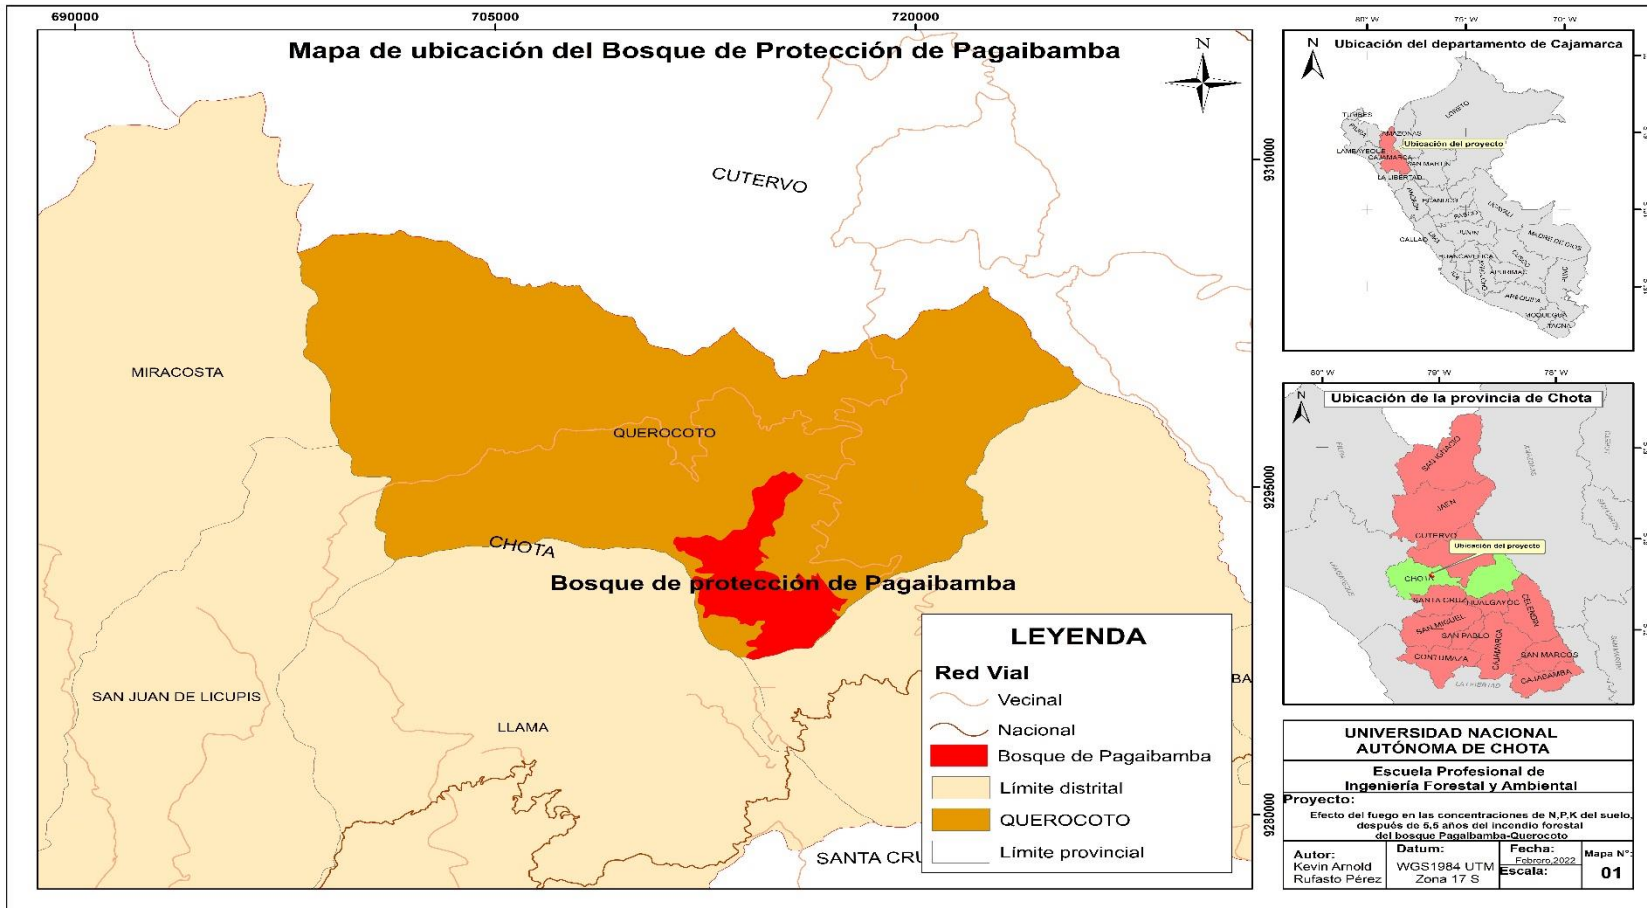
690000
705000
720000

Mapa de ubicación del Bosque de Protección de Pagaibamba

N

CUTERVO

MIRACOSTA

QUEROCOTO

CHOTA

Bosque de protección de Pagaibamba

SAN JUAN DE LICUPIS

LLAMA

SANTA CRU

BA

9310000
9295000
9280000

LEYENDA
Red Vial
Vecinal
Nacional
Bosque de Pagaibamba
Límite distrital
QUEROCOTO
Límite provincial

80° W
79° W
78° W

N Ubicación del departamento de Cajamarca

TUMBES
PIURA
AMAZONAS
LAMBAYEQUE
CAJAMARCA
Ubicación del proyecto
SAN MARTIN
LA LIBERTAD
LORETO
ANCASH
HUANUCO
PASCO
UCAYALI
JUNIN
CALLAO
LIMA
HUANCAVELICA
MADRE DE DIOS
CUSCO
AYACUCHO
APURIMAC
AREQUIPA
MOQUEGUA
TACNA

80° W
79° W
78° W

N Ubicación de la provincia de Chota

SAN IGNACIO
JAEN
CUTERVO
Ubicación del proyecto
CHOTA
SANTA CRUZ
HUALGAYOC
CELENDIN
SAN MIGUEL
SAN PABLO
CAJAMARCA
CONTUMAZA
SAN MARCOS
CAJABAMBA

UNIVERSIDAD NACIONAL AUTÓNOMA DE CHOTA
Escuela Profesional de Ingeniería Forestal y Ambiental
Proyecto:
Efecto del fuego en las concentraciones de N,P,K del suelo, después de 5,5 años del incendio forestal del bosque Pagaibamba-Querocoto

| Autor: Kevin Arnold Rufasto Pérez | Datum: WGS1984 UTM Zona 17 S | Fecha: Febrero,2022 Escala: | Mapa N°: 01 |